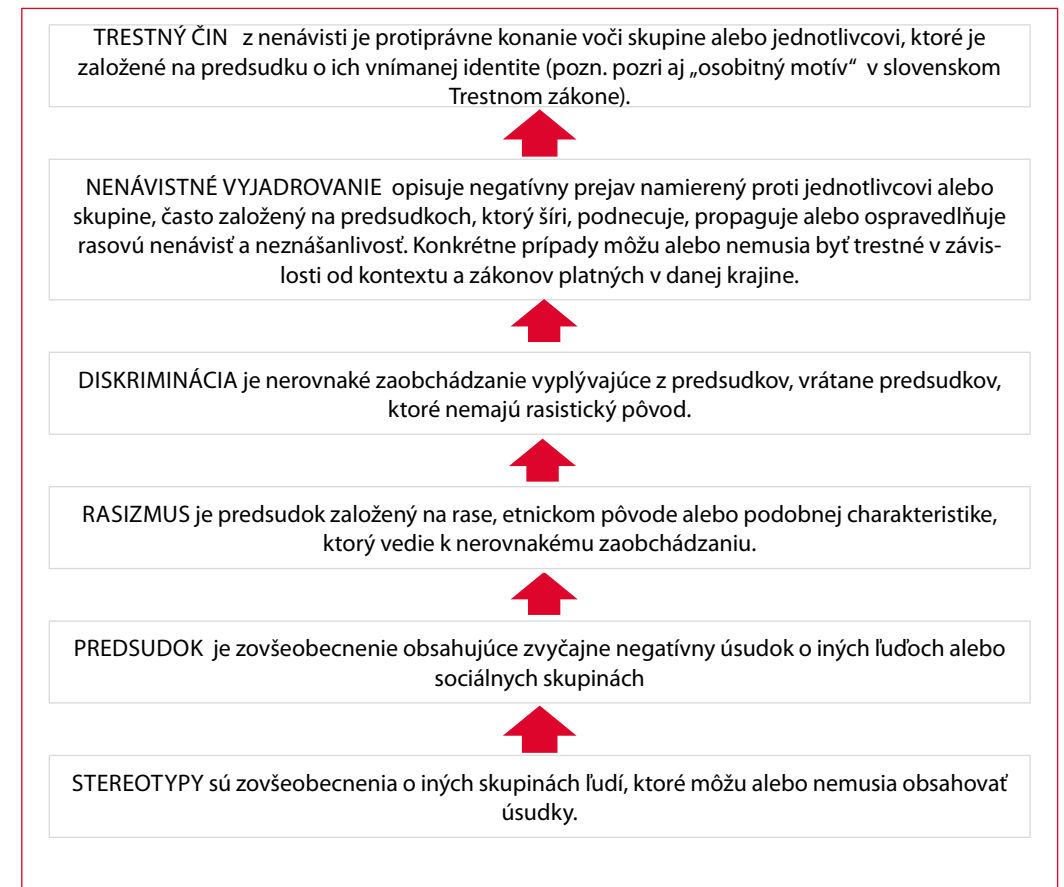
TRESTNÝ ČIN z nenávisti je protiprávne konanie voči skupine alebo jednotlivcovi, ktoré je založené na predsudku o ich vnímanej identite (pozn. pozri aj „osobitný motív" v slovenskom Trestnom zákone).

NENÁVISTNÉ VYJADROVANIE opisuje negatívny prejav namierený proti jednotlivcovi alebo skupine, často založený na predsudkoch, ktorý šíri, podnecuje, propaguje alebo ospravedlňuje rasovú nenávisť a neznášanlivosť. Konkrétne prípady môžu alebo nemusia byť trestné v závislosti od kontextu a zákonov platných v danej krajine.

DISKRIMINÁCIA je nerovnaké zaobchádzanie vyplývajúce z predsudkov, vrátane predsudkov, ktoré nemajú rasistický pôvod.

RASIZMUS je predsudok založený na rase, etnickom pôvode alebo podobnej charakteristike, ktorý vedie k nerovnakému zaobchádzaniu.

PREDSUDOK je zovšeobecnenie obsahujúce zvyčajne negatívny úsudok o iných ľuďoch alebo sociálnych skupinách

STEREOTYPY sú zovšeobecnenia o iných skupinách ľudí, ktoré môžu alebo nemusia obsahovať úsudky.